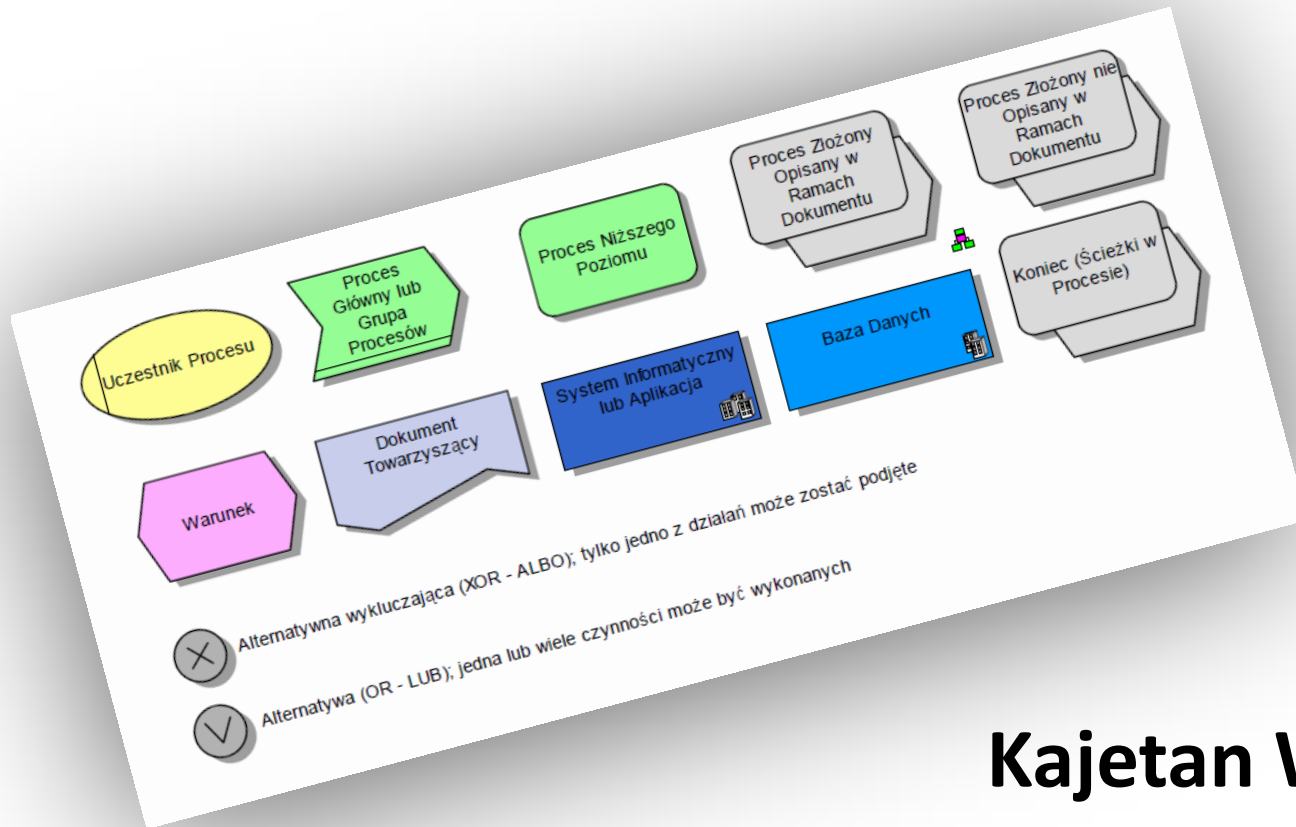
Proces Złożony Opisany w Ramach Dokumentu

Proces Złożony nie Opisany w Ramach Dokumentu

Proces Niższego Poziomu

Proces Główny lub Grupa Procesów

Uczestnik Procesu

Koniec (Ścieżki w Procesie)

Baza Danych

System Informatyczny lub Aplikacja

Dokument Towarzyszący

Warunek

Alternatywna wykluczająca (XOR - ALBO); tylko jedno z działań może zostać podjęte

Alternatywa (OR - LUB); jedna lub wiele czynności może być wykonanych

Kajetan W